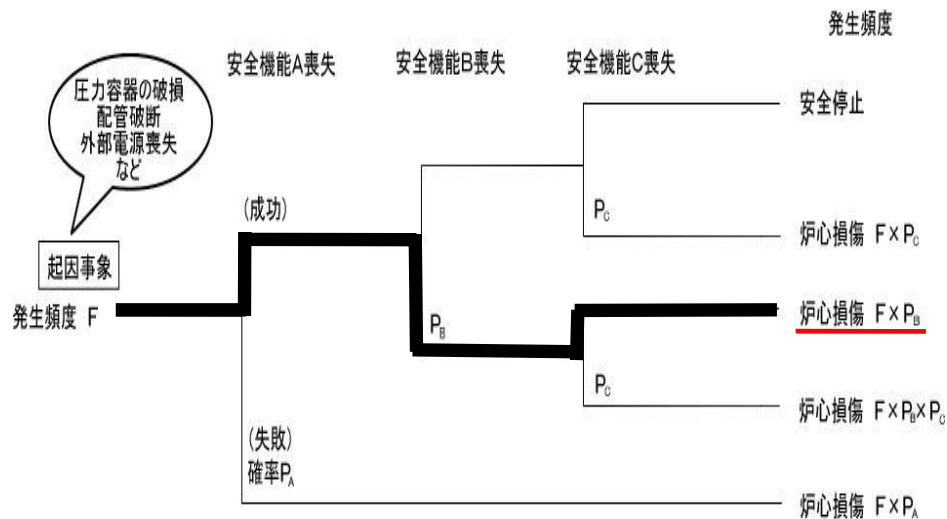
発生頻度

安全機能A喪失

安全機能B喪失

安全機能C喪失

圧力容器の破損
配管破断
外部電源喪失
など

安全停止

(成功)

$P_C$

炉心損傷 F×$P_C$

起因事象

発生頻度 F

炉心損傷 F×$P_B$

$P_B$

$P_C$

炉心損傷 F×$P_B$×$P_C$

(失敗)
確率$P_A$

炉心損傷 F×$P_A$